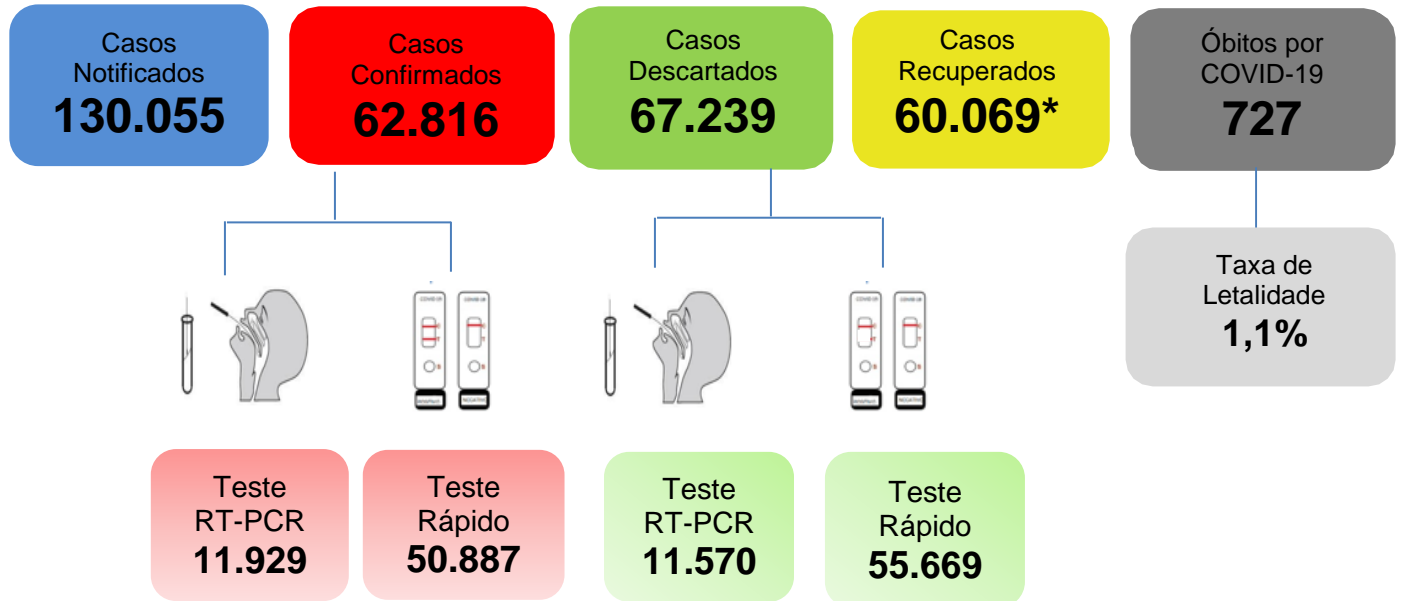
Casos Notificados
130.055

Casos Confirmados
62.816

Casos Descartados
67.239

Casos Recuperados
60.069*

Óbitos por COVID-19
727

Taxa de Letalidade
1,1%

Teste RT-PCR
11.929

Teste Rápido
50.887

Teste RT-PCR
11.570

Teste Rápido
55.669